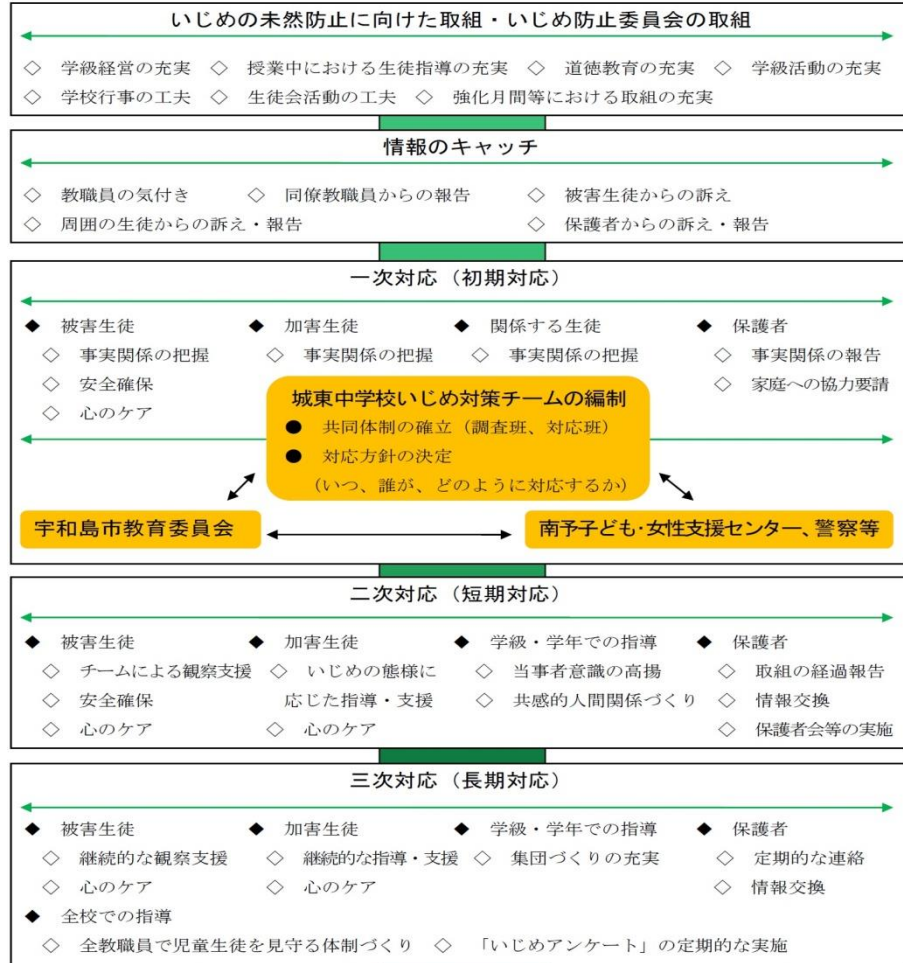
いじめの未然防止に向けた取組・いじめ防止委員会の取組

◇ 学級経営の充実 ◇ 授業中における生徒指導の充実 ◇ 道徳教育の充実 ◇ 学級活動の充実
◇ 学校行事の工夫 ◇ 生徒会活動の工夫 ◇ 強化月間等における取組の充実

情報のキャッチ

◇ 教職員の気付き ◇ 同僚教職員からの報告 ◇ 被害生徒からの訴え
◇ 周囲の生徒からの訴え・報告 ◇ 保護者からの訴え・報告

一次対応（初期対応）

◆ 被害生徒 ◆ 加害生徒 ◆ 関係する生徒 ◆ 保護者
◇ 事実関係の把握 ◇ 事実関係の把握 ◇ 事実関係の把握 ◇ 事実関係の報告
◇ 安全確保 ◇ 家庭への協力要請
◇ 心のケア

城東中学校いじめ対策チームの編制
● 共同体制の確立（調査班、対応班）
● 対応方針の決定
（いつ、誰が、どのように対応するか）

宇和島市教育委員会

南予子ども･女性支援センター、警察等

二次対応（短期対応）

◆ 被害生徒 ◆ 加害生徒 ◆ 学級・学年での指導 ◆ 保護者
◇ チームによる観察支援 ◇ いじめの態様に応じた指導・支援 ◇ 当事者意識の高揚 ◇ 取組の経過報告
◇ 安全確保 ◇ 共感的人間関係づくり ◇ 情報交換
◇ 心のケア ◇ 心のケア ◇ 保護者会等の実施

三次対応（長期対応）

◆ 被害生徒 ◆ 加害生徒 ◆ 学級・学年での指導 ◆ 保護者
◇ 継続的な観察支援 ◇ 継続的な指導・支援 ◇ 集団づくりの充実 ◇ 定期的な連絡
◇ 心のケア ◇ 心のケア ◇ 情報交換
◆ 全校での指導
◇ 全教職員で児童生徒を見守る体制づくり ◇ 「いじめアンケート」の定期的な実施